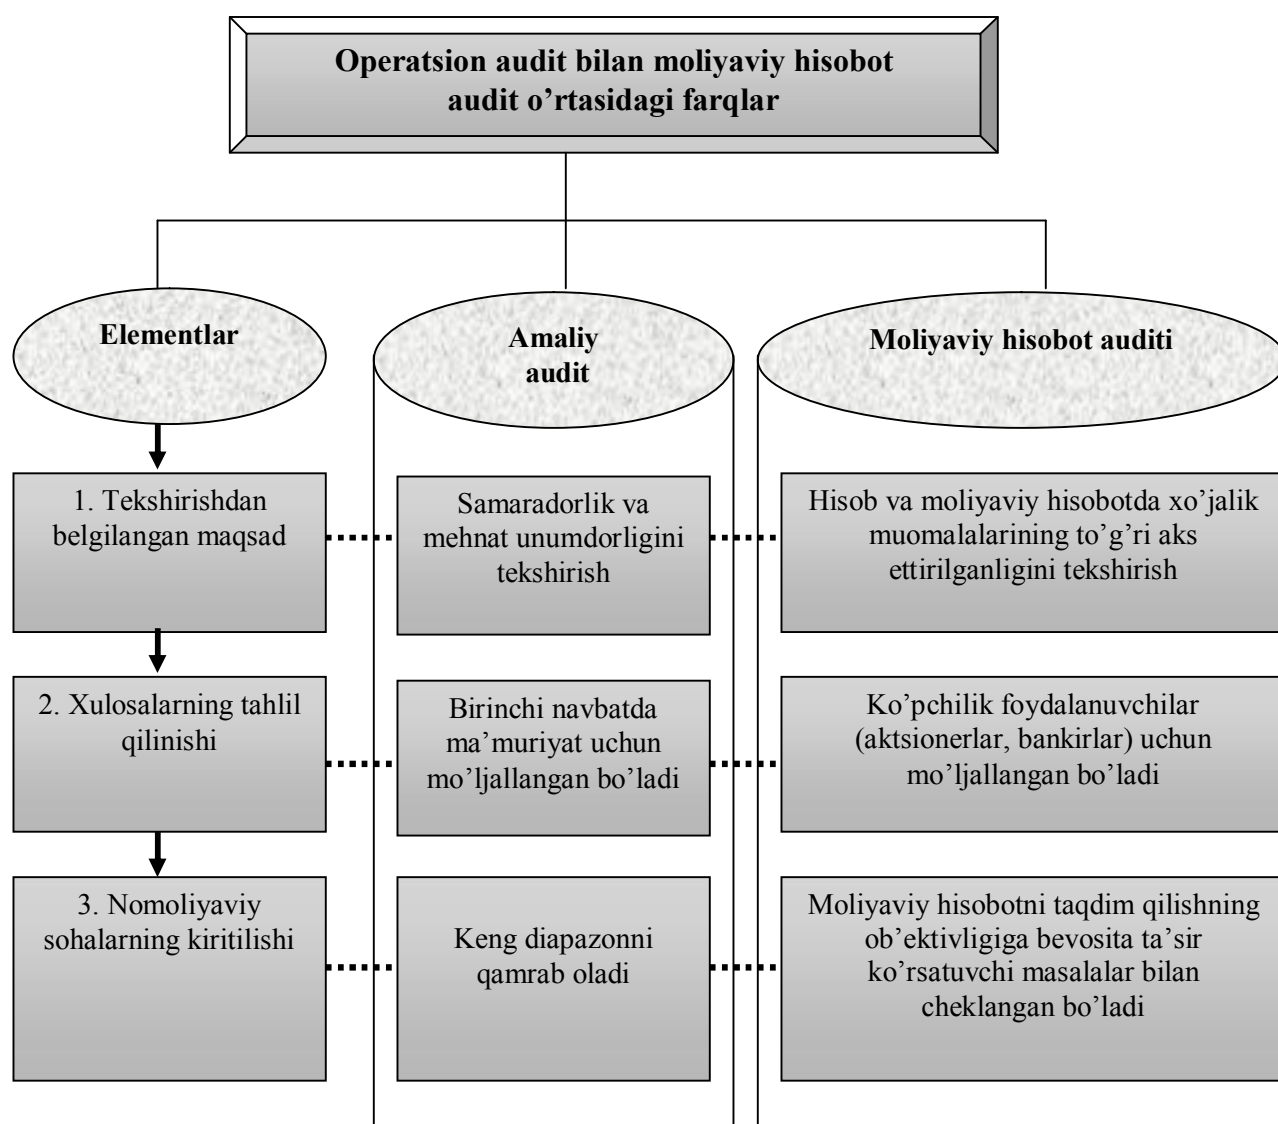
Operatsion audit bilan moliyaviy hisobot audit o'rtasidagi farqlar

Elementlar

Amaliy audit

Moliyaviy hisobot auditi

1. Tekshirishdan belgilangan maqsad

Samaradorlik va mehnat unumdorligini tekshirish

Hisob va moliyaviy hisobotda xo'jalik muomalalarining to'g'ri aks ettirilganligini tekshirish

2. Xulosalarning tahlil qilinishi

Birinchi navbatda ma'muriyat uchun mo'ljallangan bo'ladi

Ko'pchilik foydalanuvchilar (aktsionerlar, bankirlar) uchun mo'ljallangan bo'ladi

3. Nomoliyaviy sohalarning kiritilishi

Keng diapazonni qamrab oladi

Moliyaviy hisobotni taqdim qilishning ob'ektivligiga bevosita ta'sir ko'rsatuvchi masalalar bilan cheklangan bo'ladi